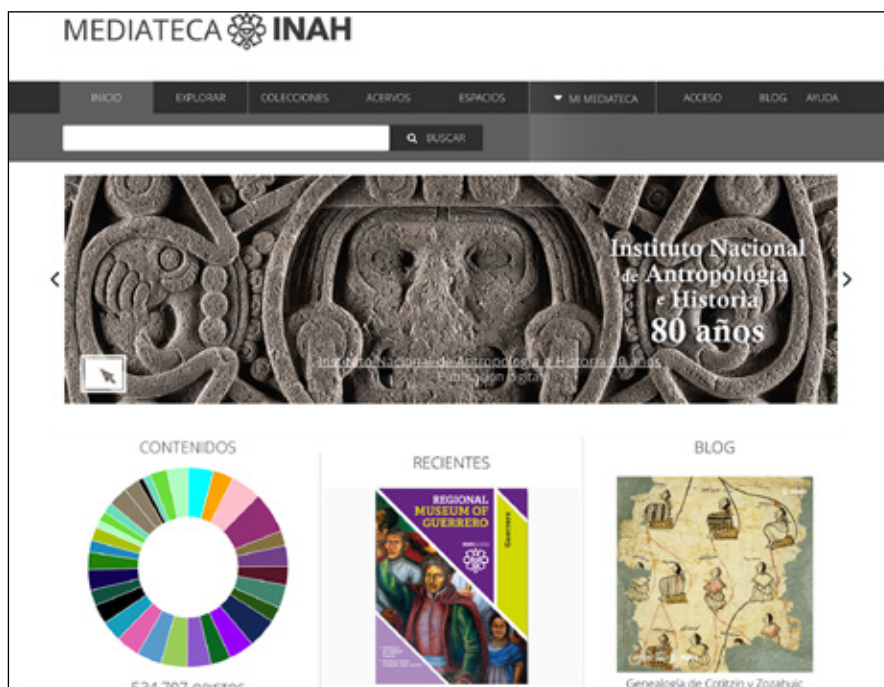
MEDIATECA INAH

INICIO EXPLORAR COLECCIONES ACERVOS ESPACIOS MI MEDIATECA ACCESO BLOG AYUDA

BUSCAR

Instituto Nacional de Antropología e Historia 80 años

Instituto Nacional de Antropología e Historia 80 años

Publicación digital

CONTENIDOS

RECIENTES

REGIONAL MUSEUM OF GUERRERO

Guerrero

BLOG

Genealogía de Coltzin y Zozahuic

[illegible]